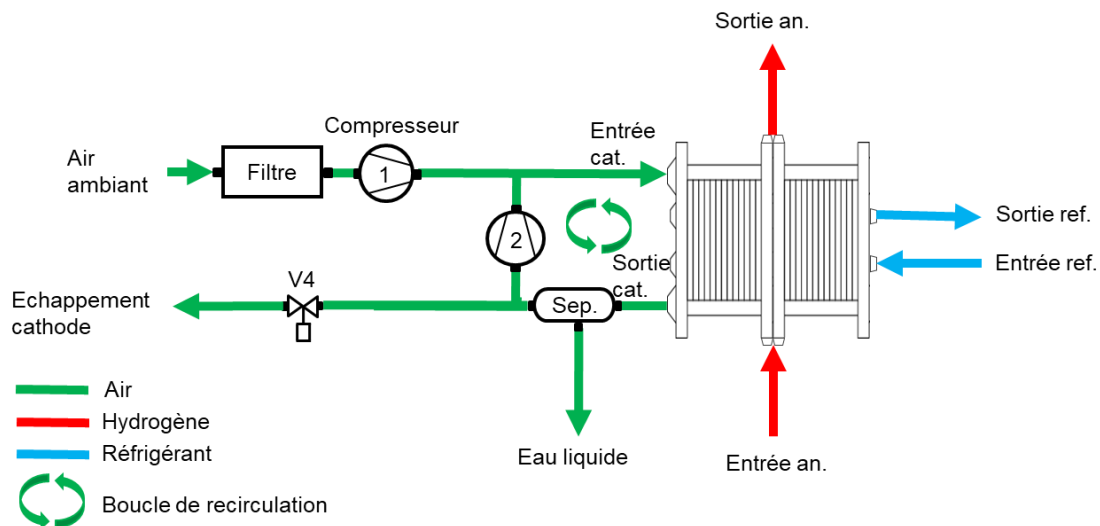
Sortie an.

Compresseur

Entrée cat.

Air ambiant

Filtre

1

2

Sortie ref.

Entrée ref.

Sortie cat.

V4

Echappement cathode

Sep.

Air

Hydrogène

Réfrigérant

Boucle de recirculation

Eau liquide

Entrée an.